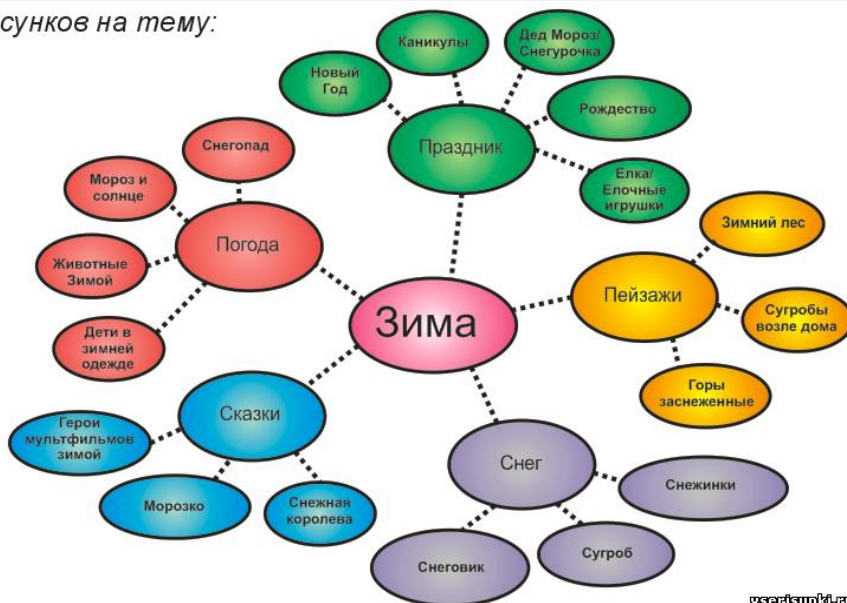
сунков на тему:

Зима

Праздник

Новый Год

Каникулы

Дед Мороз/ Снегурочка

Рождество

Елка/ Елочные игрушки

Погода

Снегопад

Мороз и солнце

Животные Зимой

Дети в зимней одежде

Пейзажи

Зимний лес

Сугробы возле дома

Горы заснеженные

Сказки

Герои мультфильмов зимой

Морозко

Снежная королева

Снег

Снежинки

Снеговик

Сугроб

vserisunki.r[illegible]